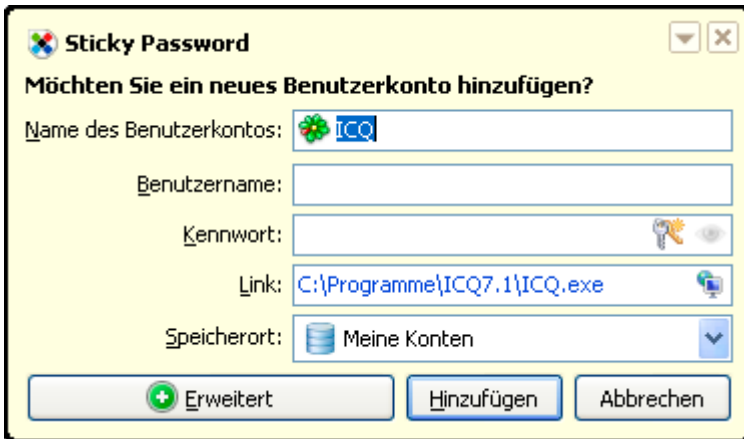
Sticky Password

Möchten Sie ein neues Benutzerkonto hinzufügen?

Name des Benutzerkontos: ICQ

Benutzername:

Kennwort:

Link: C:\Programme\ICQ7.1\ICQ.exe

Speicherort: Meine Konten

Erweitert

Hinzufügen

Abbrechen